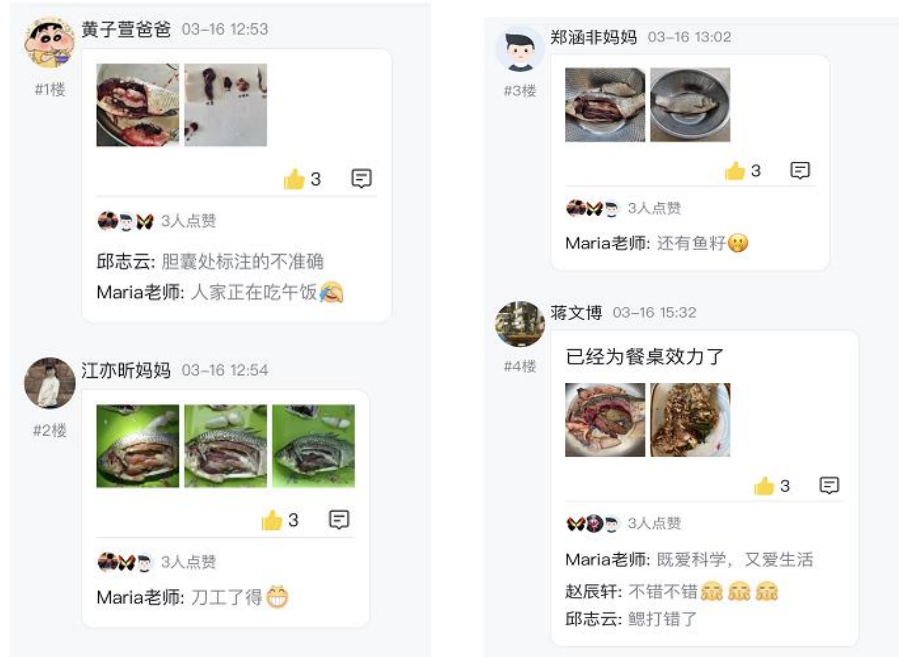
黄子萱爸爸 03-16 12:53

#1楼

3

3人点赞

邱志云: 胆囊处标注的不准确

Maria老师: 人家正在吃午饭

江亦昕妈妈 03-16 12:54

#2楼

3

3人点赞

Maria老师: 刀工了得

郑涵非妈妈 03-16 13:02

#3楼

3

3人点赞

Maria老师: 还有鱼籽

蒋文博 03-16 15:32

#4楼

已经为餐桌效力了

3

3人点赞

Maria老师: 既爱科学，又爱生活

赵辰轩: 不错不错

邱志云: 鳃打错了